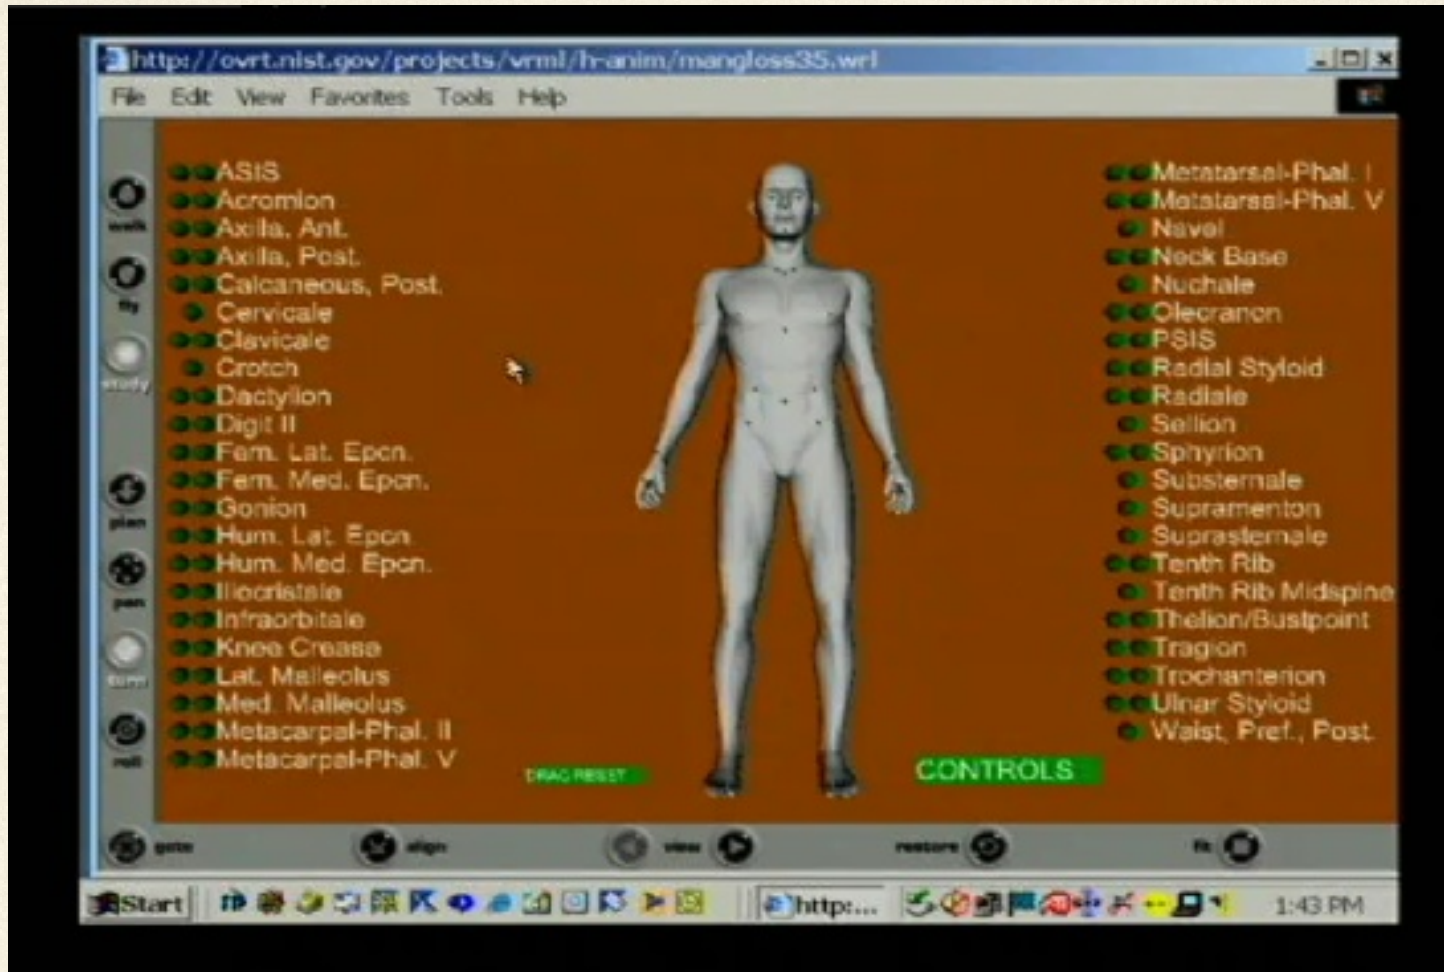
http://ovrt.nist.gov/projects/vrml/h-anim/mangloss35.wrl

File Edit View Favorites Tools Help

walk
fly
study
plan
pan
turn
roll

ASIS
Acromion
Axilla, Ant.
Axilla, Post.
Calcaneous, Post.
Cervicale
Clavicale
Crotch
Dactylion
Digit II
Fem. Lat. Epcn.
Fem. Med. Epcn.
Gonion
Hum. Lat. Epcn
Hum. Med. Epcn.
Iliocristale
Infraorbitale
Knee Crease
Lat. Malleolus
Med. Malleolus
Metacarpal-Phal. II
Metacarpal-Phal. V

Metatarsal-Phal. I
Metatarsal-Phal. V
Navel
Neck Base
Nuchale
Olecranon
PSIS
Radial Styloid
Radiale
Sellion
Sphyrion
Substernale
Supramenton
Suprasternale
Tenth Rib
Tenth Rib Midspine
Thelion/Bustpoint
Tragion
Trochanterion
Ulnar Styloid
Waist, Pref., Post.

DRAG RESET
CONTROLS

goto
align
view
restore
fit

Start
http:...
1:43 PM